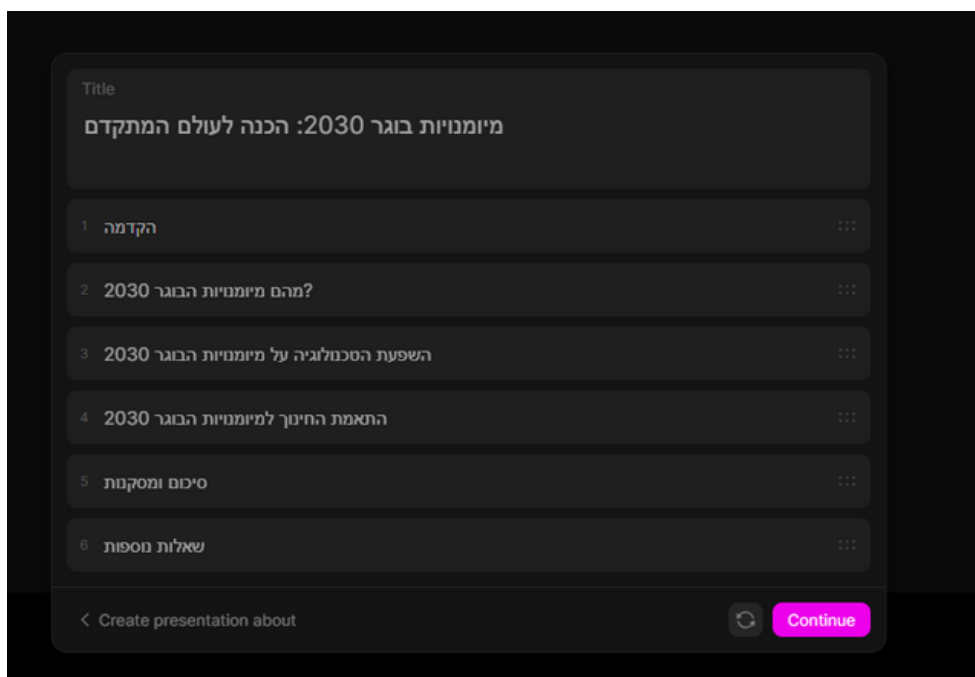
Title

מיומנויות בוגר 2030: הכנה לעולם המתקדם

1 הקדמה

2 ?מהם מיומנויות הבוגר 2030

3 השפעת הטכנולוגיה על מיומנויות הבוגר 2030

4 התאמת החינוך למיומנויות הבוגר 2030

5 סיכום ומסקנות

6 שאלות נוספות

< Create presentation about

Continue